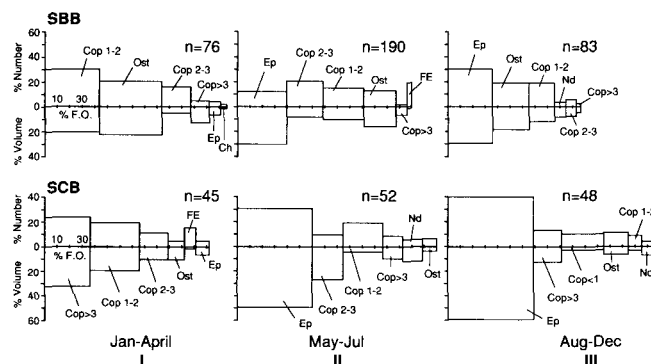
SBB

60
40
20
0
20
40

% Number
% Volume

Cop 1-2
Ost
n=76
Cop 2-3
Cop>3
10 30
% F.O.
Ep
Ch

Ep
n=190
Cop 2-3
Cop 1-2
Ost
FE
Cop>3

Ep
n=83
Ost
Cop 1-2
Nd
Cop>3
Cop 2-3

SCB

40
20
0
20
40
60

% Number
% Volume

n=45
FE
10 30
% F.O.
Ep
Ost
Cop 2-3
Cop 1-2
Cop>3

n=52
Nd
Cop>3
Ost
Cop 1-2
Cop 2-3
Ep

n=48
Cop 1-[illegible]
Ost
Cop<1
Cop>3
N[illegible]
Ep

Jan-April
I

May-Jul
II

Aug-Dec
III